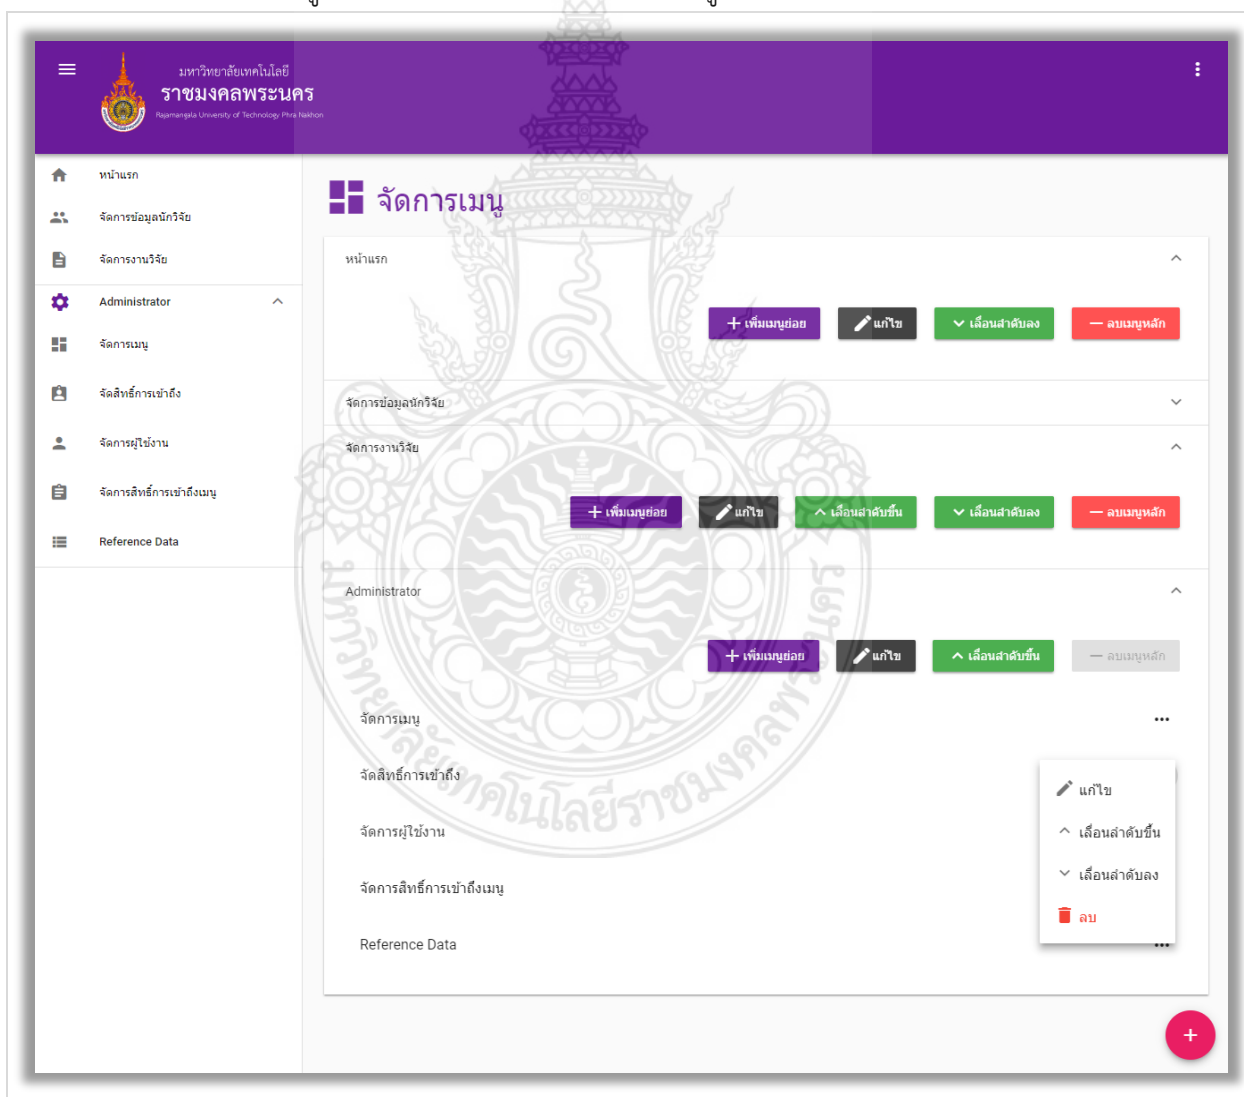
มหาวิทยาลัยเทคโนโลยี
ราชมงคลพระนคร
Rajamangala University of Technology Phra Nakhon

หน้าแรก
จัดการข้อมูลนักวิจัย
จัดการงานวิจัย
Administrator
จัดการเมนู
จัดสิทธิ์การเข้าถึง
จัดการผู้ใช้งาน
จัดการสิทธิ์การเข้าถึงเมนู
Reference Data

จัดการเมนู

หน้าแรก
+ เพิ่มเมนูย่อย
แก้ไข
เลื่อนลำดับลง
— ลบเมนูหลัก

จัดการข้อมูลนักวิจัย

จัดการงานวิจัย
+ เพิ่มเมนูย่อย
แก้ไข
เลื่อนลำดับขึ้น
เลื่อนลำดับลง
— ลบเมนูหลัก

Administrator
+ เพิ่มเมนูย่อย
แก้ไข
เลื่อนลำดับขึ้น
— ลบเมนูหลัก

จัดการเมนู
จัดสิทธิ์การเข้าถึง
จัดการผู้ใช้งาน
จัดการสิทธิ์การเข้าถึงเมนู
Reference Data

แก้ไข
เลื่อนลำดับขึ้น
เลื่อนลำดับลง
ลบ

+